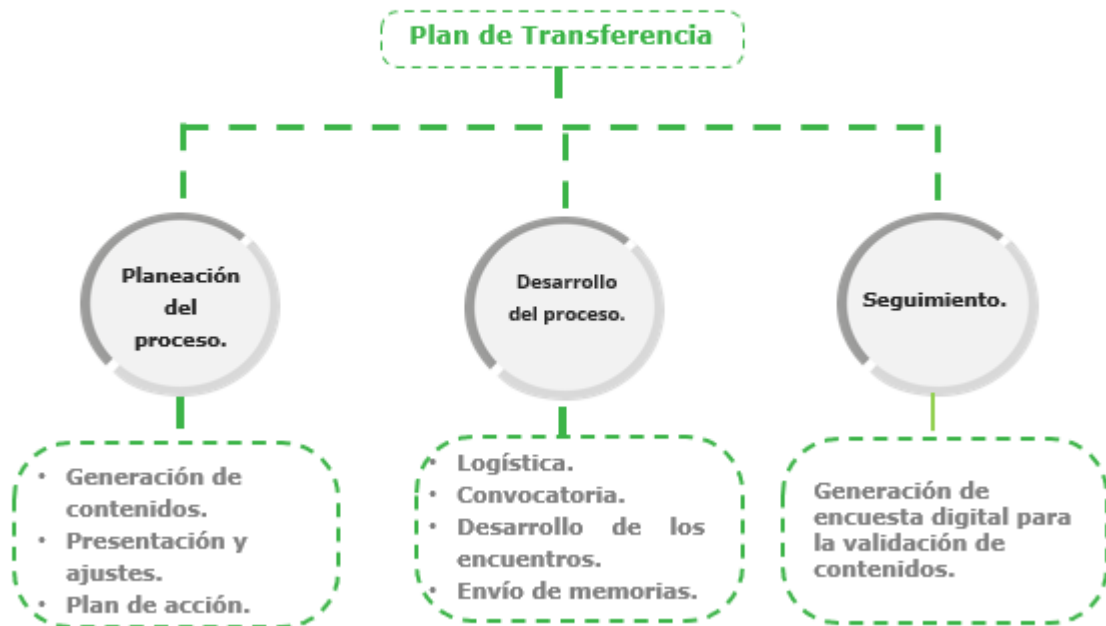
Plan de Transferencia

Planeación del proceso.

Desarrollo del proceso.

Seguimiento.

- Generación de contenidos.
- Presentación y ajustes.
- Plan de acción.

- Logística.
- Convocatoria.
- Desarrollo de los encuentros.
- Envío de memorias.

Generación de encuesta digital para la validación de contenidos.